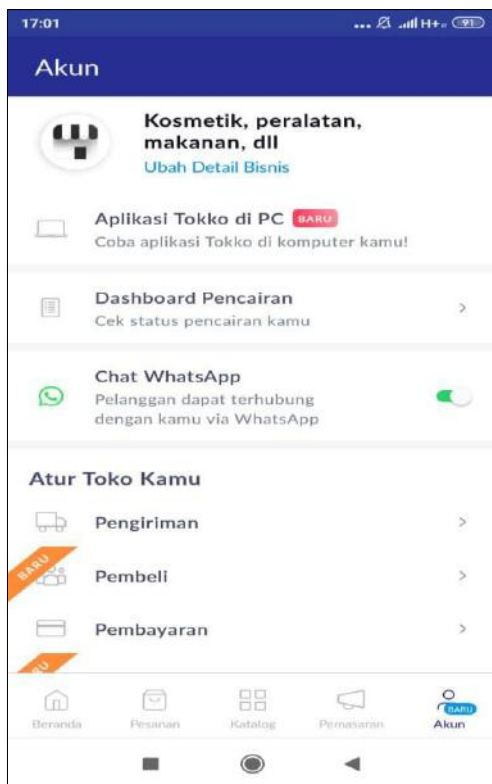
17:01 ... H+ 91

Akun

Kosmetik, peralatan, makanan, dll
Ubah Detail Bisnis

Aplikasi Tokko di PC BARU
Coba aplikasi Tokko di komputer kamu!

Dashboard Pencairan
Cek status pencairan kamu

Chat WhatsApp
Pelanggan dapat terhubung dengan kamu via WhatsApp

Atur Toko Kamu

Pengiriman

BARU
Pembeli

Pembayaran

Beranda
Pesanan
Katalog
Pemasaran
BARU
Akun